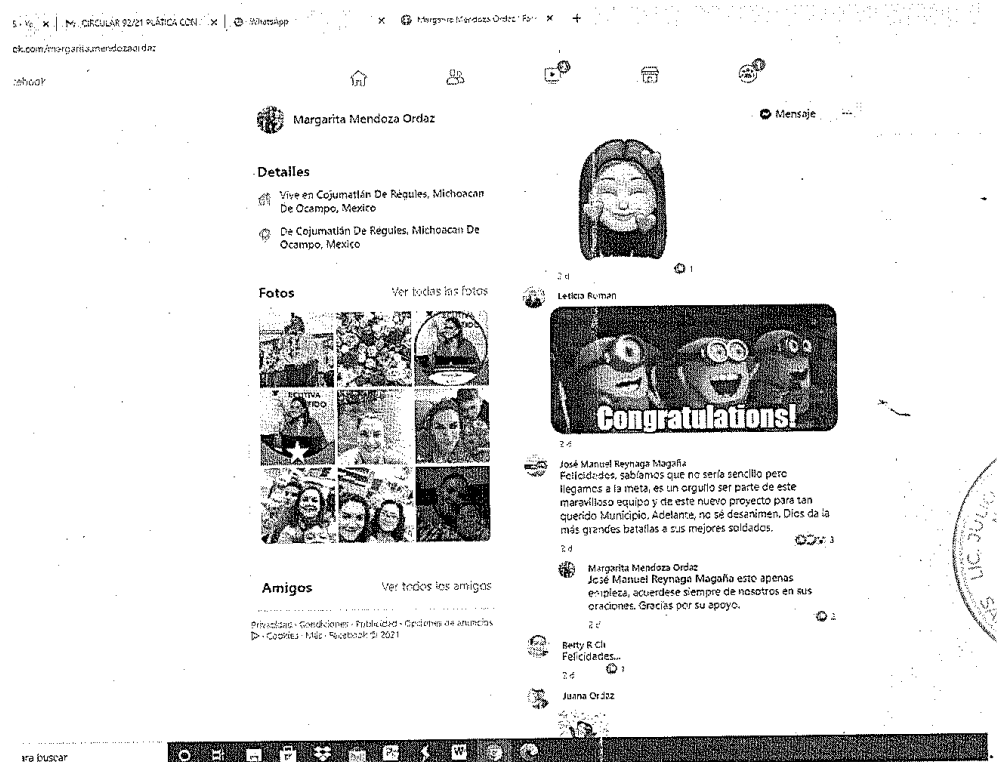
5 · Ve × | M CIRCULAR 92/21 PLÁTICA CON × | WhatsApp × Margarita Mendoza Ordaz | Fa ×

ok.com/margaritamendozaordaz

acebook

Margarita Mendoza Ordaz

Mensaje

Detalles

Vive en Cojumatlán De Régules, Michoacan De Ocampo, Mexico

De Cojumatlán De Regules, Michoacan De Ocampo, Mexico

Fotos

Ver todas las fotos

Amigos

Ver todos los amigos

Privacidad · Condiciones · Publicidad · Opciones de anuncios · Cookies · Más · Facebook © 2021

2 d

Leticia Roman

Congratulations!

2 d

José Manuel Reynaga Magaña
Felicidades, sabíamos que no sería sencillo pero llegamos a la meta, es un orgullo ser parte de este maravilloso equipo y de este nuevo proyecto para tan querido Municipio. Adelante, no se desanimen. Dios da la más grandes batallas a sus mejores soldados.

2 d

3

Margarita Mendoza Ordaz
José Manuel Reynaga Magaña esto apenas empieza, acuerdese siempre de nosotros en sus oraciones. Gracias por su apoyo.

2 d

2

Betty R Ch
Felicidades...

2 d

1

Juana Ordaz

ra buscar

LIC. JULIO